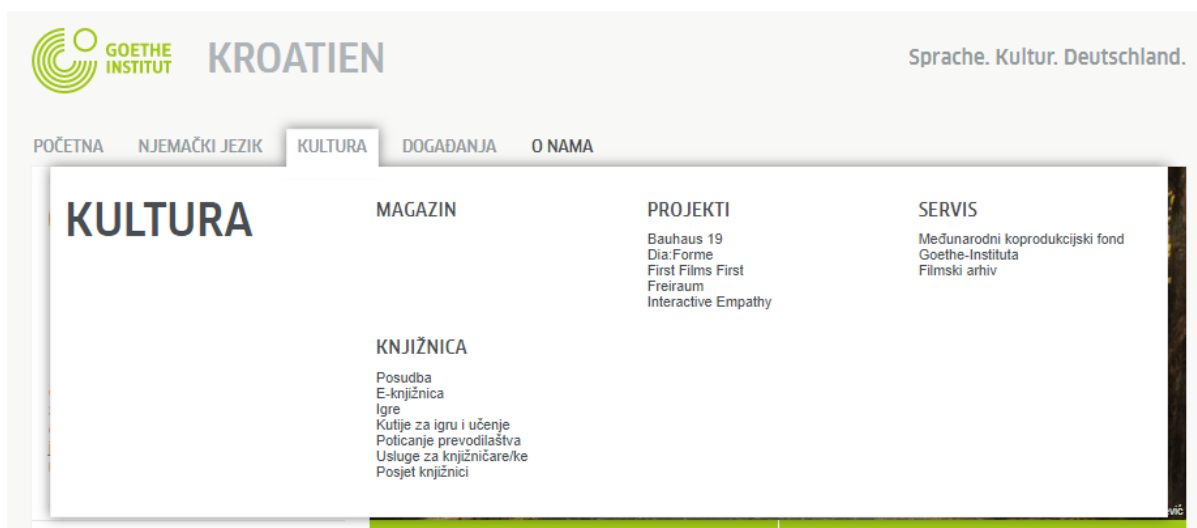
GOETHE INSTITUT KROATIEN

Sprache. Kultur. Deutschland.

POČETNA NJEMAČKI JEZIK KULTURA DOGAĐANJA O NAMA

KULTURA

MAGAZIN

PROJEKTI
Bauhaus 19
Dia:Forme
First Films First
Freiraum
Interactive Empathy

SERVIS
Međunarodni koprodukcijski fond Goethe-Instituta
Filmski arhiv

KNJIŽNICA
Posudba
E-knjižnica
Igre
Kutije za igru i učenje
Poticanje prevodilaštva
Usluge za knjižničare/ke
Posjet knjižnici

vić